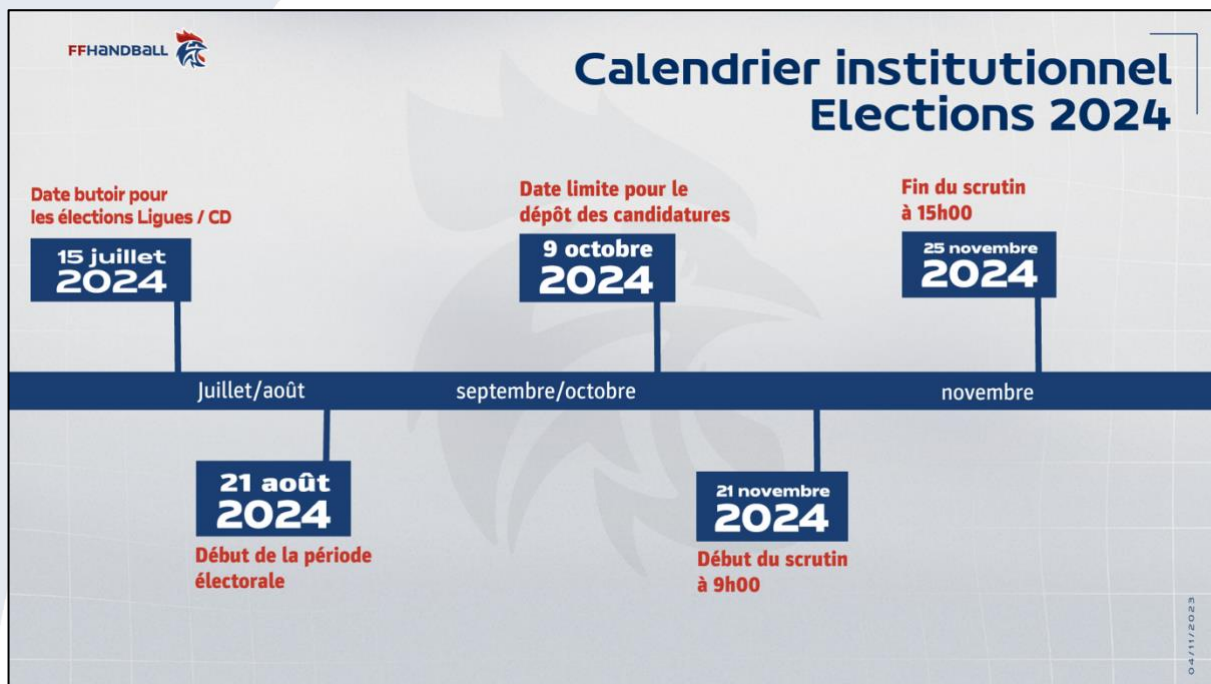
FFHANDBALL

Calendrier institutionnel
Elections 2024

Date butoir pour les élections Ligues / CD

15 juillet
2024

Date limite pour le dépôt des candidatures

9 octobre
2024

Fin du scrutin à 15h00

25 novembre
2024

Juillet/août

septembre/octobre

novembre

21 août
2024

Début de la période électorale

21 novembre
2024

Début du scrutin à 9h00

04/11/2023